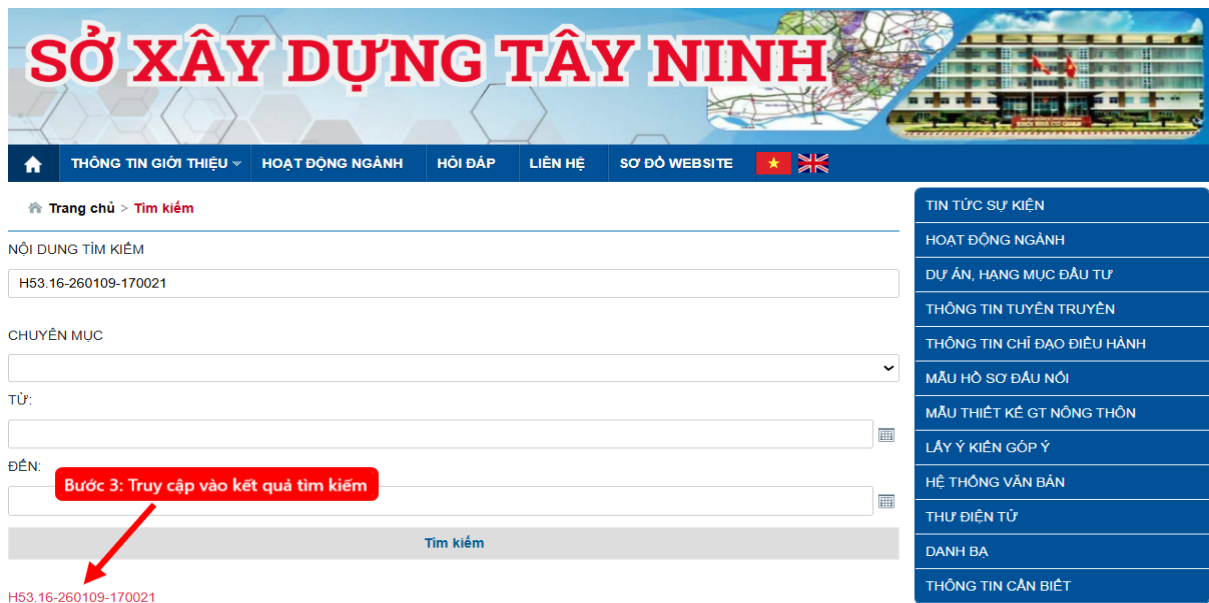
SỞ XÂY DỰNG TÂY NINH

THÔNG TIN GIỚI THIỆU HOẠT ĐỘNG NGÀNH HỎI ĐÁP LIÊN HỆ SƠ ĐỒ WEBSITE

Trang chủ > Tìm kiếm

NỘI DUNG TÌM KIẾM

H53.16-260109-170021

CHUYÊN MỤC

TỪ:

ĐẾN:

Bước 3: Truy cập vào kết quả tìm kiếm

Tìm kiếm

H53.16-260109-170021

TIN TỨC SỰ KIỆN
HOẠT ĐỘNG NGÀNH
DỰ ÁN, HẠNG MỤC ĐẦU TƯ
THÔNG TIN TUYÊN TRUYỀN
THÔNG TIN CHỈ ĐẠO ĐIỀU HÀNH
MẪU HỒ SƠ ĐẤU NỐI
MẪU THIẾT KẾ GT NÔNG THÔN
LẤY Ý KIẾN GÓP Ý
HỆ THỐNG VĂN BẢN
THƯ ĐIỆN TỬ
DANH BẠ
THÔNG TIN CẦN BIẾT